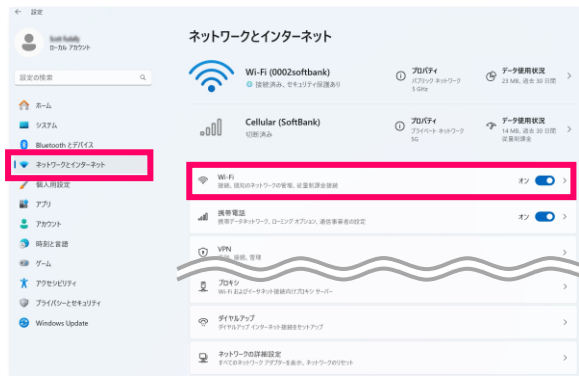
← 設定

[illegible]
ローカル アカウント

設定の検索

ホーム
システム
Bluetooth とデバイス
ネットワークとインターネット
個人用設定
アプリ
アカウント
時刻と言語
ゲーム
アクセシビリティ
プライバシーとセキュリティ
Windows Update

ネットワークとインターネット

Wi-Fi (0002softbank)
接続済み、セキュリティ保護あり

プロパティ
パブリック ネットワーク
5 GHz

データ使用状況
23 MB、過去 30 日間

Cellular (SoftBank)
切断済み

プロパティ
プライベート ネットワーク
5G

データ使用状況
14 MB、過去 30 日間
従量制課金

Wi-Fi
接続、既知のネットワークの管理、従量制課金接続

オン

携帯電話
携帯データネットワーク、ローミング オプション、通信事業者の設定

オン

VPN
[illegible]

プロキシ
Wi-Fi およびイーサネット接続のプロキシ サーバー

ダイヤルアップ
ダイヤルアップ インターネット接続をセットアップ

ネットワークの詳細設定
すべてのネットワーク アダプターを表示、ネットワークのリセット